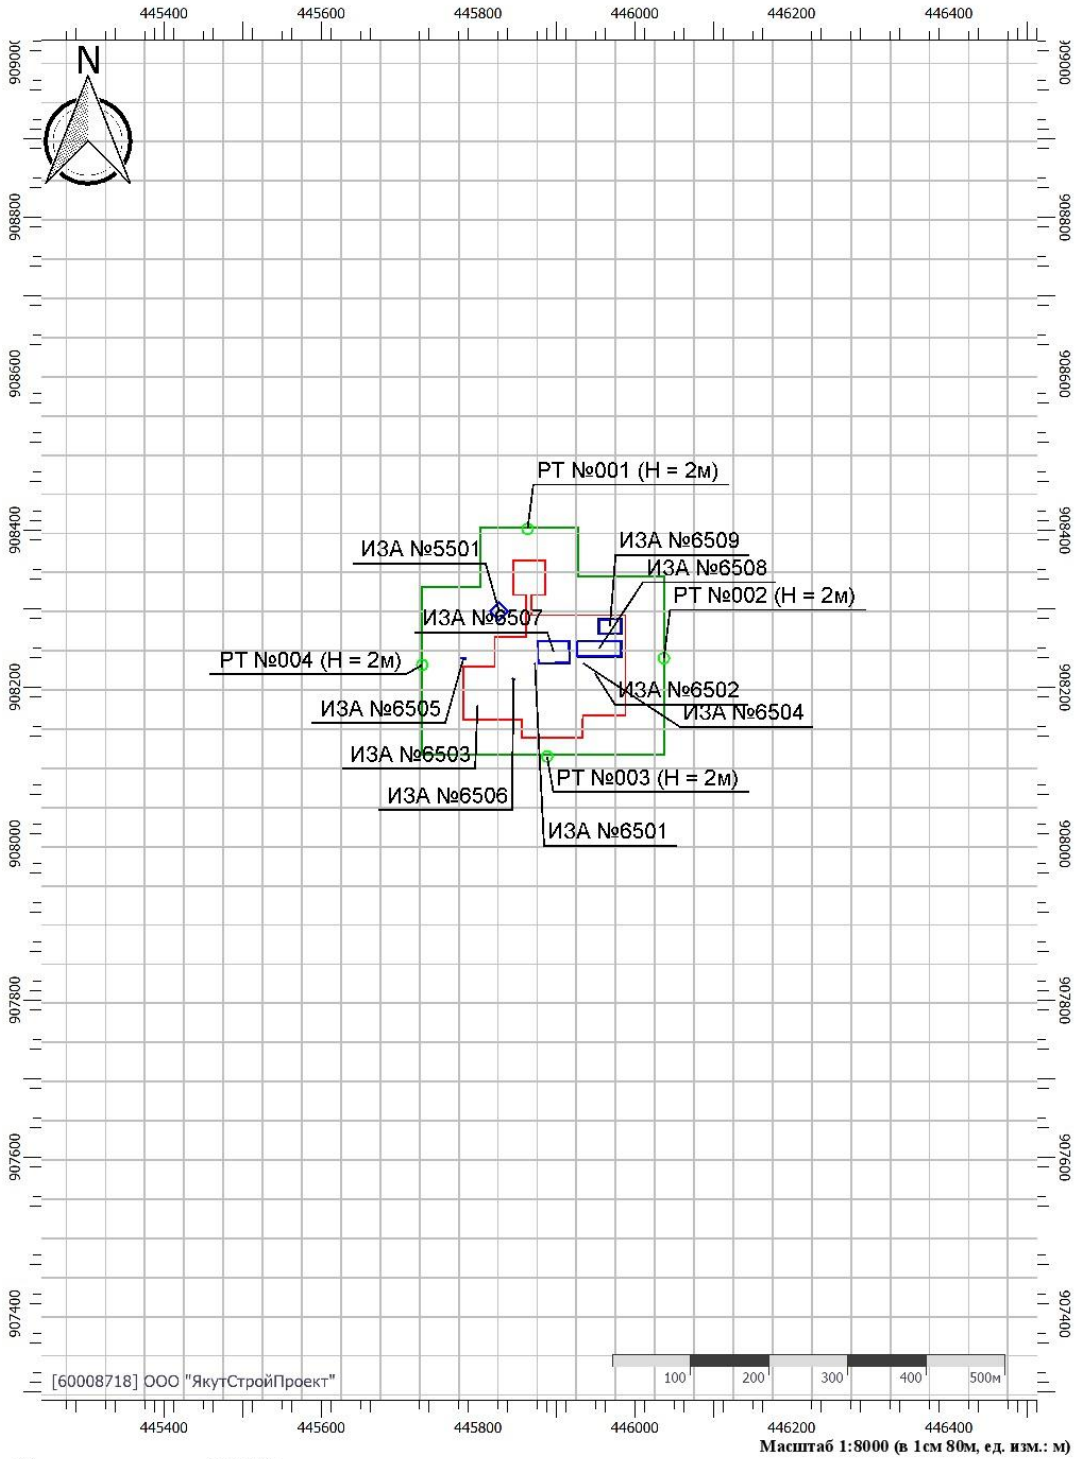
445400 445600 445800 446000 446200 446400

N

909000
908800
908600
908400
908200
908000
907800
907600
907400

РТ №001 (H = 2м)
ИЗА №5501
ИЗА №6509
ИЗА №6508
РТ №002 (H = 2м)
ИЗА №6507
РТ №004 (H = 2м)
ИЗА №6502
ИЗА №6505
ИЗА №6504
ИЗА №6503
РТ №003 (H = 2м)
ИЗА №6506
ИЗА №6501

909000
908800
908600
908400
908200
908000
907800
907600
907400

[60008718] ООО "ЯкутСтройПроект"

100 200 300 400 500м

445400 445600 445800 446000 446200 446400

Масштаб 1:8000 (в 1см 80м, ед. изм.: м)